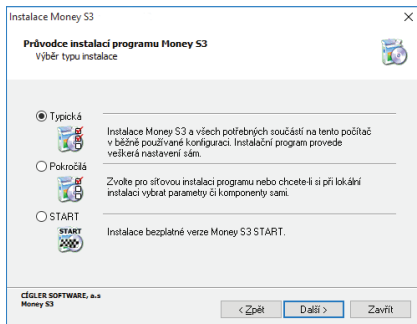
Instalace Money S3

Průvodce instalací programu Money S3
Výběr typu instalace

Typická

Instalace Money S3 a všech potřebných součástí na tento počítač v běžně používané konfiguraci. Instalační program provede veškerá nastavení sám.

Pokročilá

Zvolte pro síťovou instalaci programu nebo chcete-li si při lokální instalaci vybrat parametry či komponenty sami.

START

START

Instalace bezplatné verze Money S3 START.

ČÍGLER SOFTWARE, a.s
Money S3

< Zpět
Další >
Zavřít